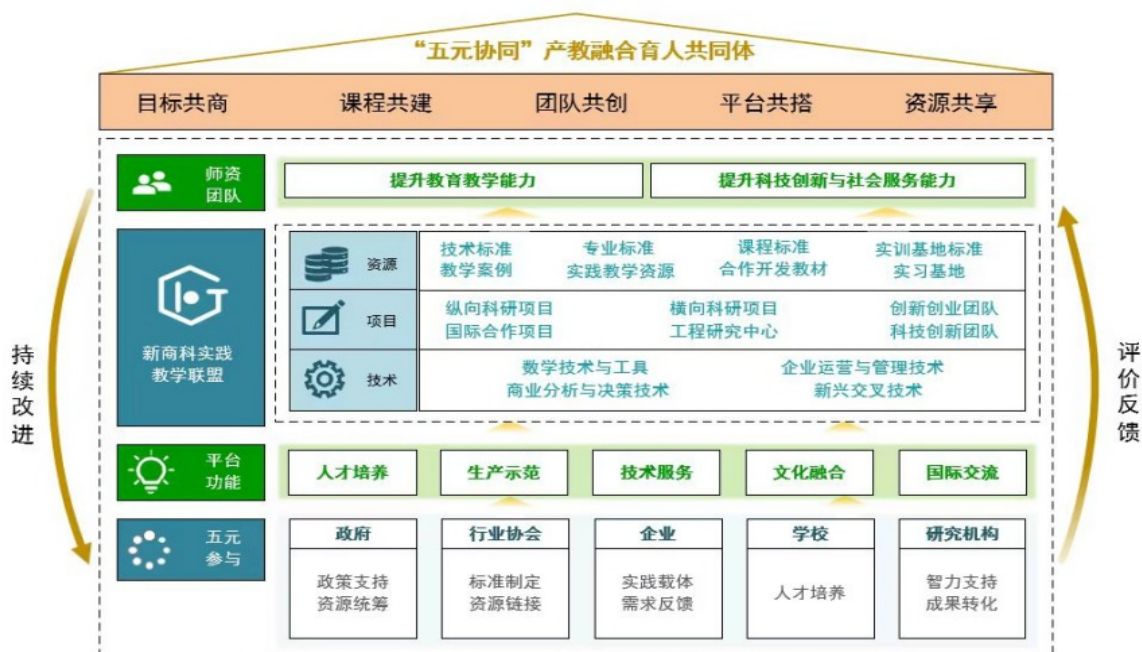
“五元协同”产教融合育人共同体

目标共商 课程共建 团队共创 平台共搭 资源共享

师资团队

提升教育教学能力

提升科技创新与社会服务能力

新商科实践教学联盟

资源

技术标准 专业标准 课程标准 实训基地标准
教学案例 实践教学资源 合作开发教材 实习基地

项目

纵向科研项目 横向科研项目 创新创业团队
国际合作项目 工程研究中心 科技创新团队

技术

数学技术与工具 企业运营与管理技术
商业分析与决策技术 新兴交叉技术

持续改进

评价反馈

平台功能

人才培养 生产示范 技术服务 文化融合 国际交流

五元参与

| 政府 | 行业协会 | 企业 | 学校 | 研究机构 |
|---|---|---|---|---|
| 政策支持 资源统筹 | 标准制定 资源链接 | 实践载体 需求反馈 | 人才培养 | 智力支持 成果转化 |